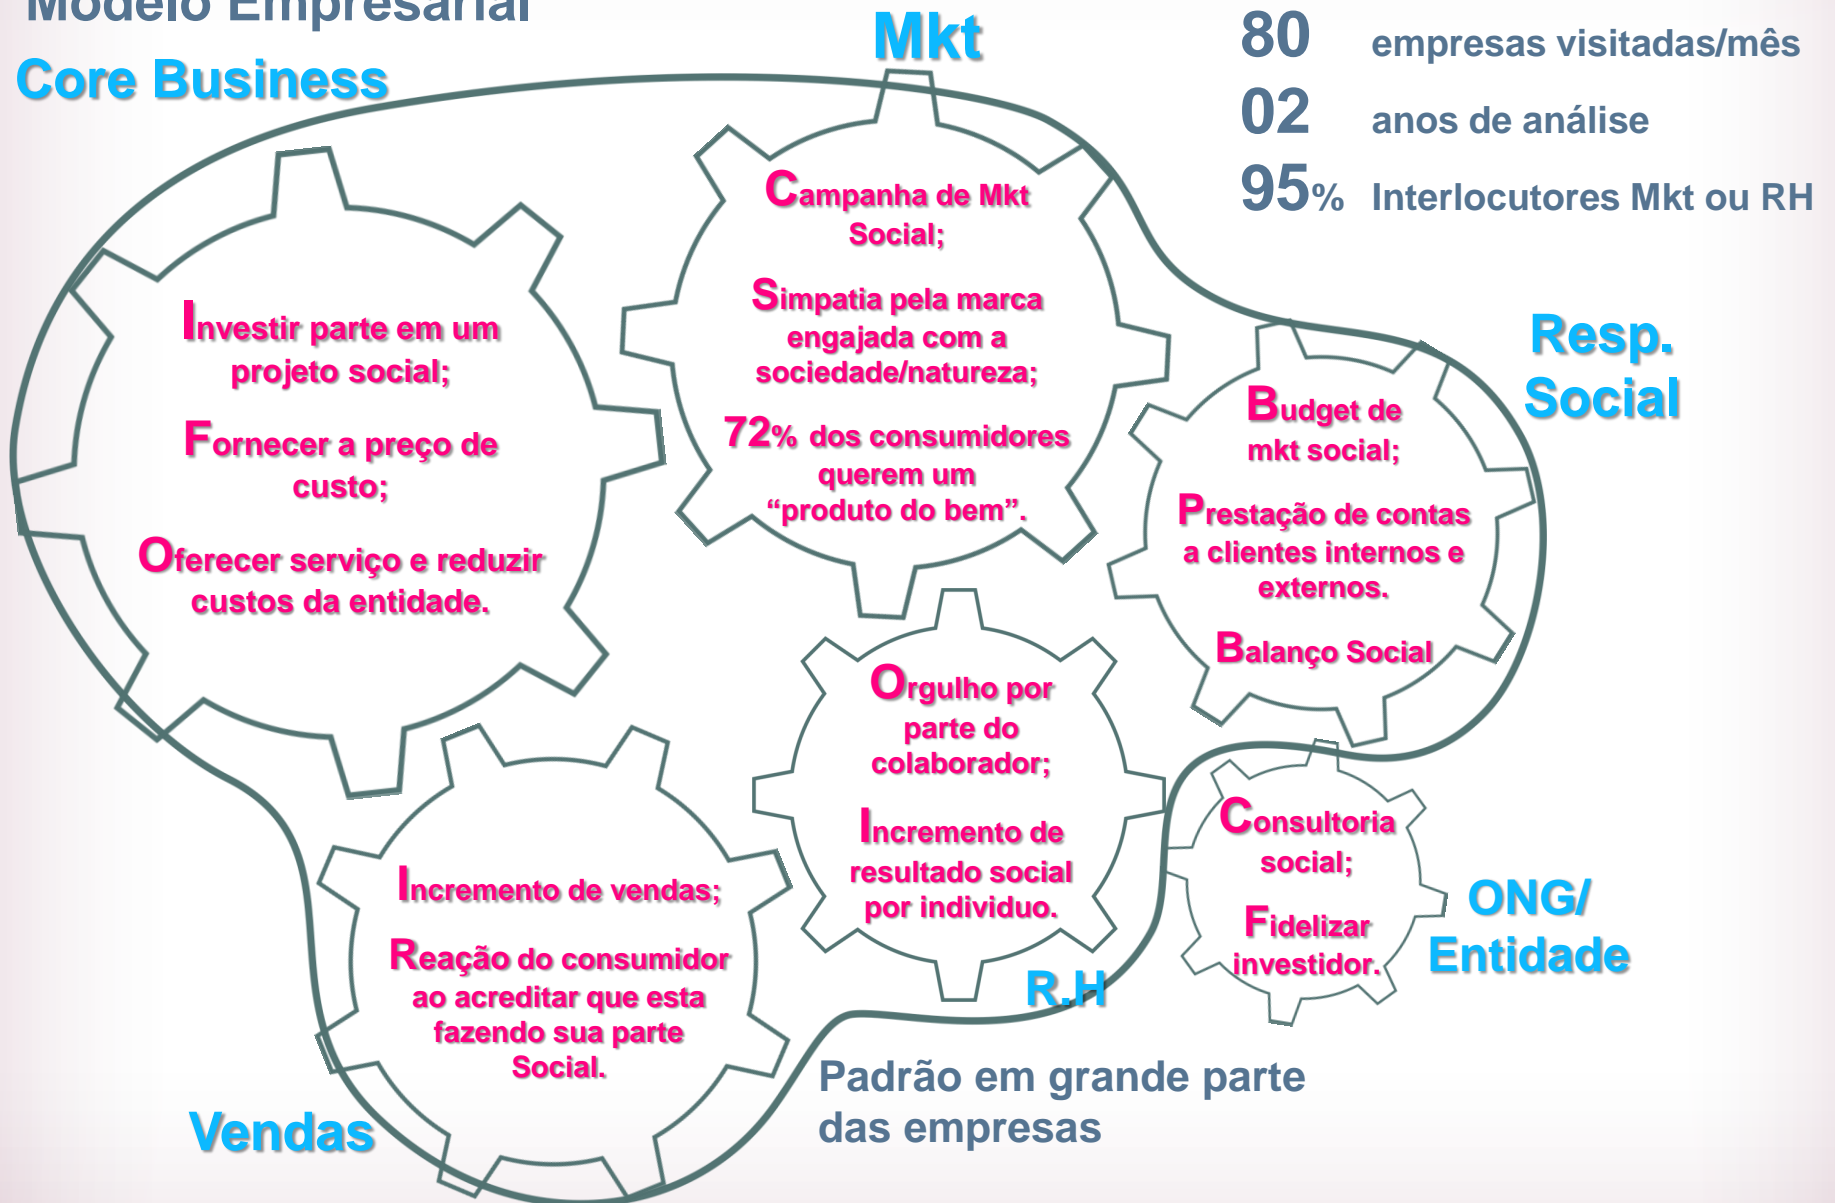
Modelo Empresarial

Core Business

Mkt

80 empresas visitadas/mês
02 anos de análise
95% Interlocutores Mkt ou RH

Investir parte em um projeto social;

Fornecer a preço de custo;

Oferecer serviço e reduzir custos da entidade.

Campanha de Mkt Social;

Simpatia pela marca engajada com a sociedade/natureza;

72% dos consumidores querem um “produto do bem”.

Resp. Social

Budget de mkt social;

Prestação de contas a clientes internos e externos.

Balanço Social

Orgulho por parte do colaborador;

Incremento de resultado social por individuo.

R.H

Consultoria social;

Fidelizar investidor.

ONG/ Entidade

Incremento de vendas;

Reação do consumidor ao acreditar que esta fazendo sua parte Social.

Vendas

Padrão em grande parte das empresas